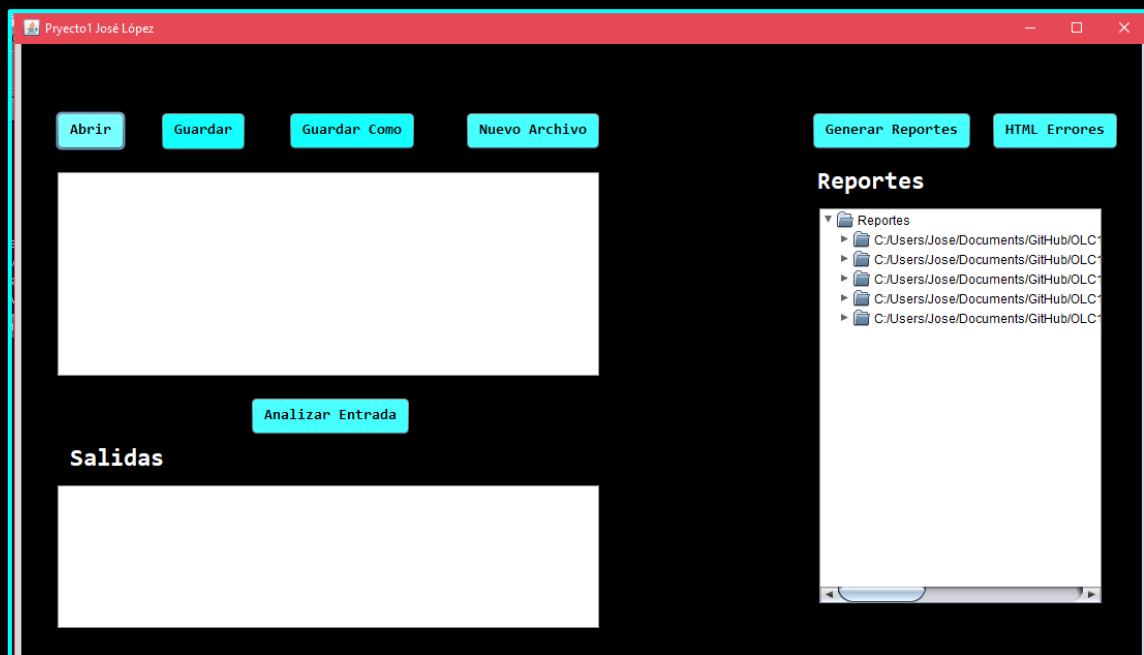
Pryecto1 José López

Abrir
Guardar
Guardar Como
Nuevo Archivo
Generar Reportes
HTML Errores

Reportes

Reportes
C:/Users/Jose/Documents/GitHub/OLC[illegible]
C:/Users/Jose/Documents/GitHub/OLC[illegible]
C:/Users/Jose/Documents/GitHub/OLC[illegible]
C:/Users/Jose/Documents/GitHub/OLC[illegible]
C:/Users/Jose/Documents/GitHub/OLC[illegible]

Analizar Entrada

Salidas